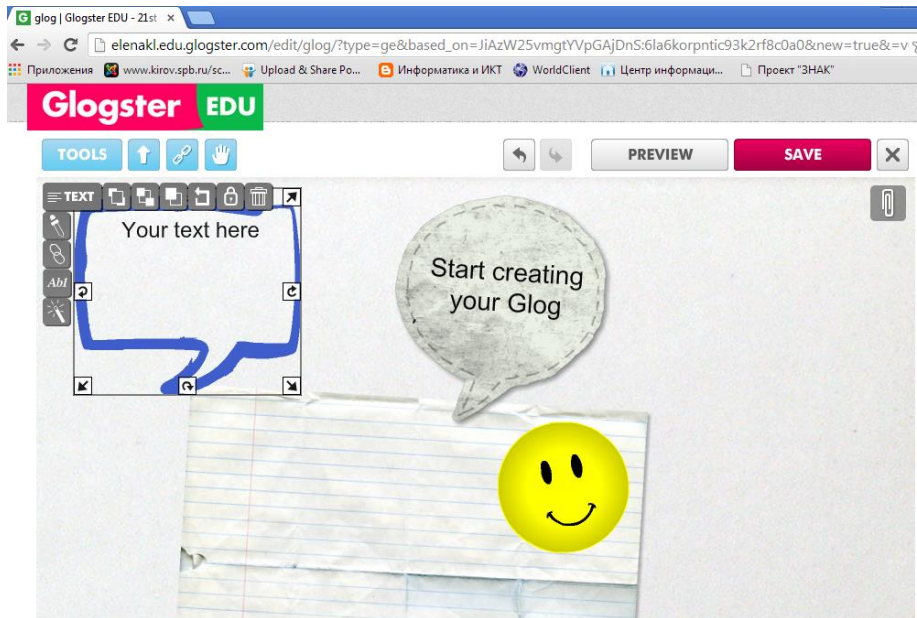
glog | Glogster EDU - 21st ×

elenakl.edu.glogster.com/edit/glog/?type=ge&based_on=JiAzW25vmgtYVpGAjDnS:6la6korpntic93k2rf8c0a0&new=true&=v

Приложения www.kirov.spb.ru/sc... Upload & Share Po... Информатика и ИКТ WorldClient Центр информаци... Проект "ЗНАК"

Glogster EDU

TOOLS

PREVIEW SAVE ×

TEXT

AbI

Your text here

Start creating your Glog